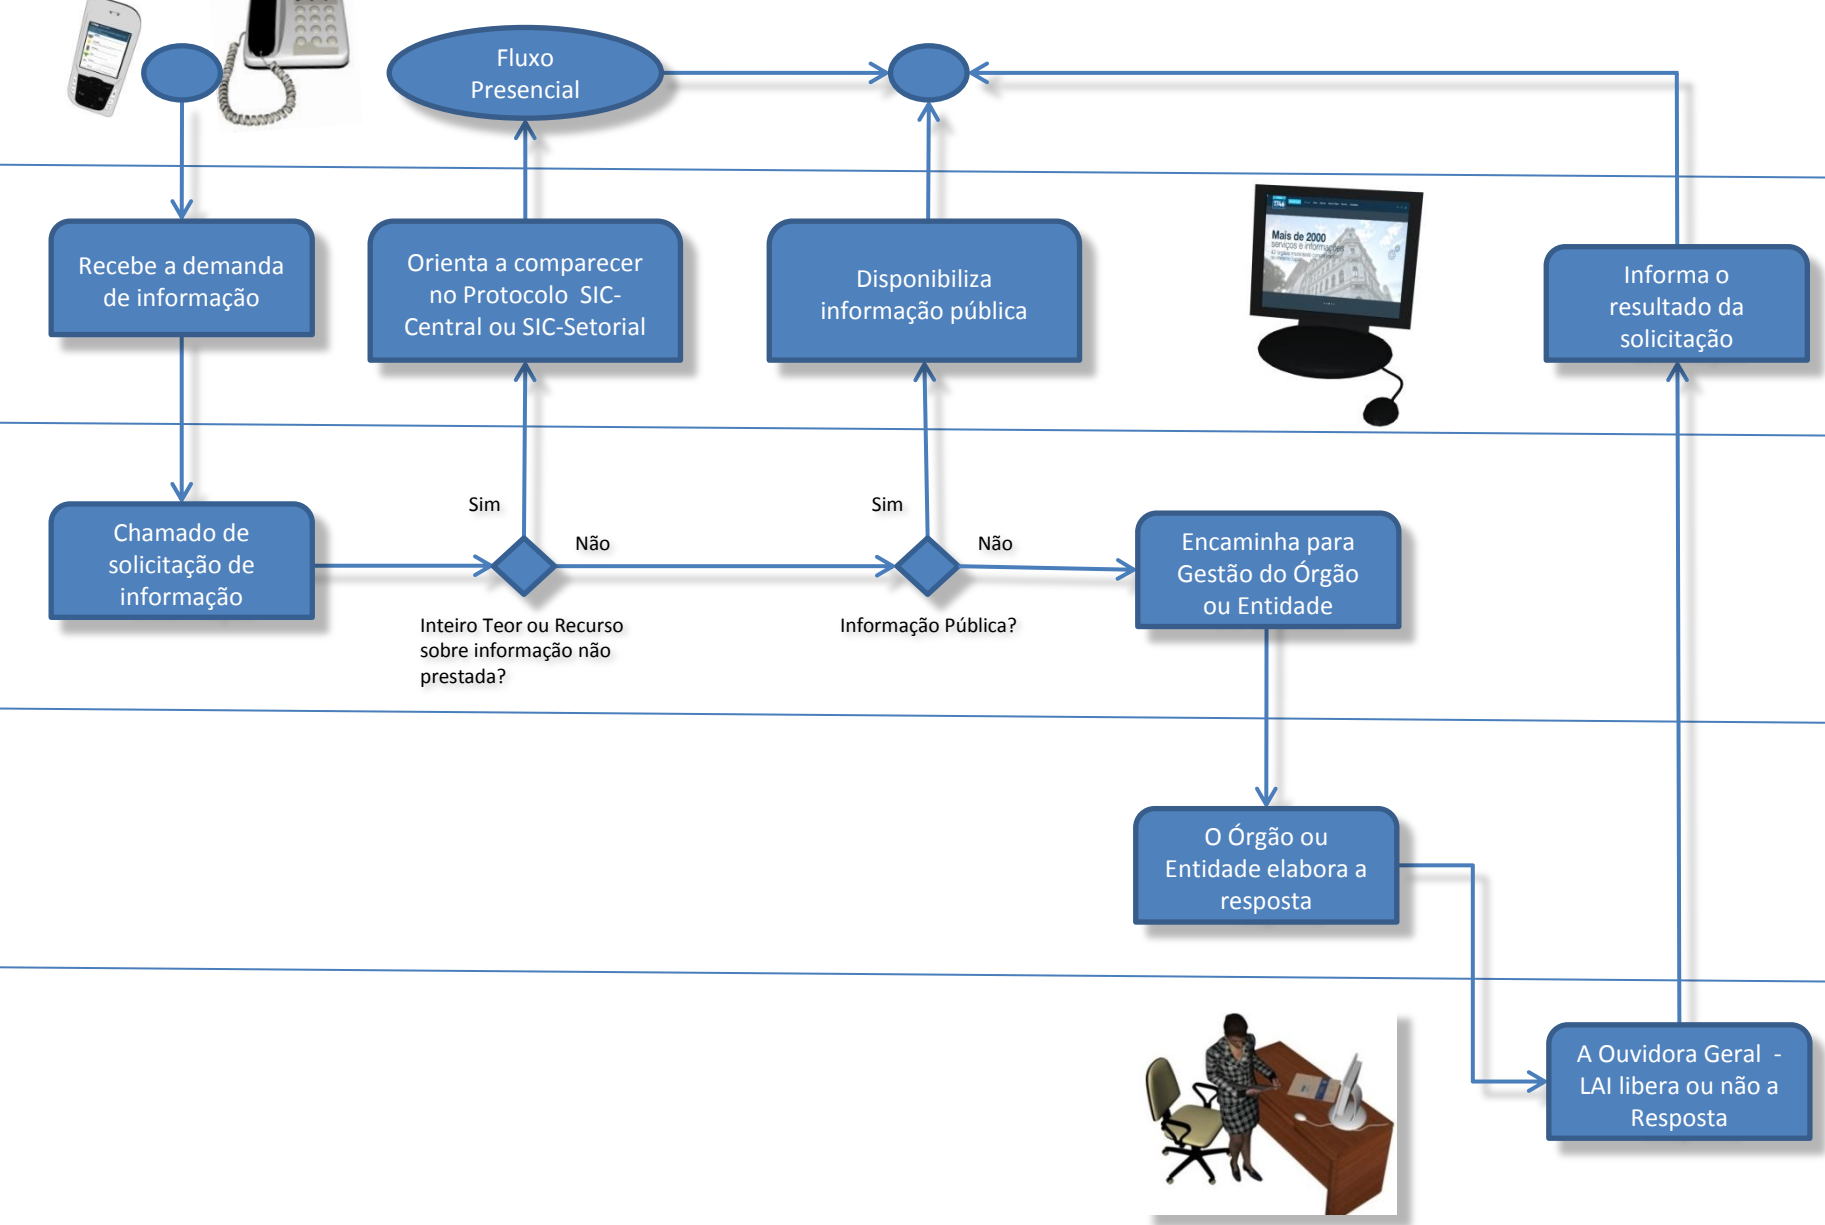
Fluxo Presencial

Recebe a demanda de informação

Orienta a comparecer no Protocolo SIC-Central ou SIC-Setorial

Disponibiliza informação pública

Mais de 2000

Informa o resultado da solicitação

Chamado de solicitação de informação

Sim

Não

Inteiro Teor ou Recurso sobre informação não prestada?

Sim

Não

Informação Pública?

Encaminha para Gestão do Órgão ou Entidade

O Órgão ou Entidade elabora a resposta

A Ouvidora Geral - LAI libera ou não a Resposta